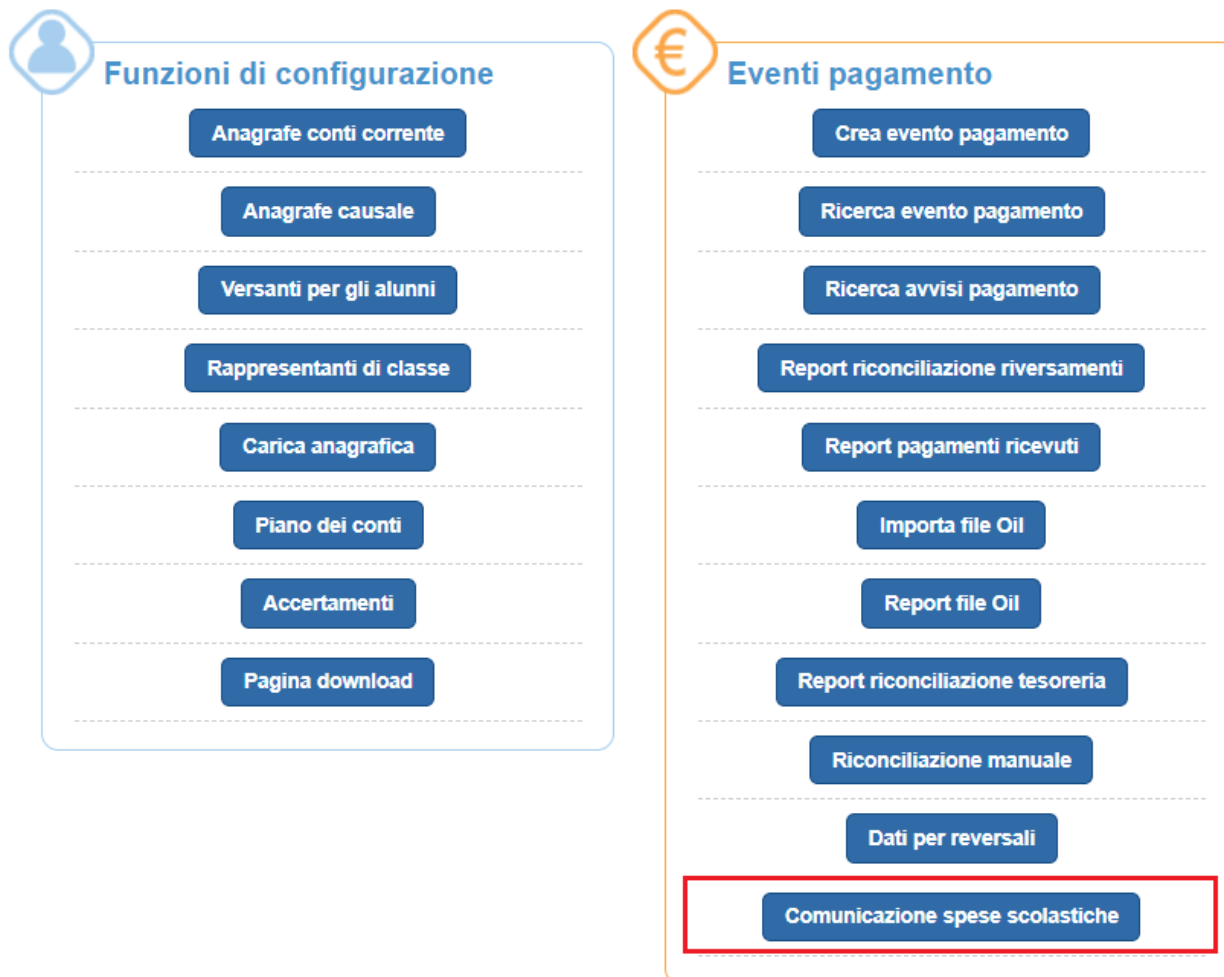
Funzioni di configurazione

Anagrafe conti corrente

Anagrafe causale

Versanti per gli alunni

Rappresentanti di classe

Carica anagrafica

Piano dei conti

Accertamenti

Pagina download

€

Eventi pagamento

Crea evento pagamento

Ricerca evento pagamento

Ricerca avvisi pagamento

Report riconciliazione riversamenti

Report pagamenti ricevuti

Importa file OIl

Report file OIl

Report riconciliazione tesoreria

Riconciliazione manuale

Dati per reversali

Comunicazione spese scolastiche